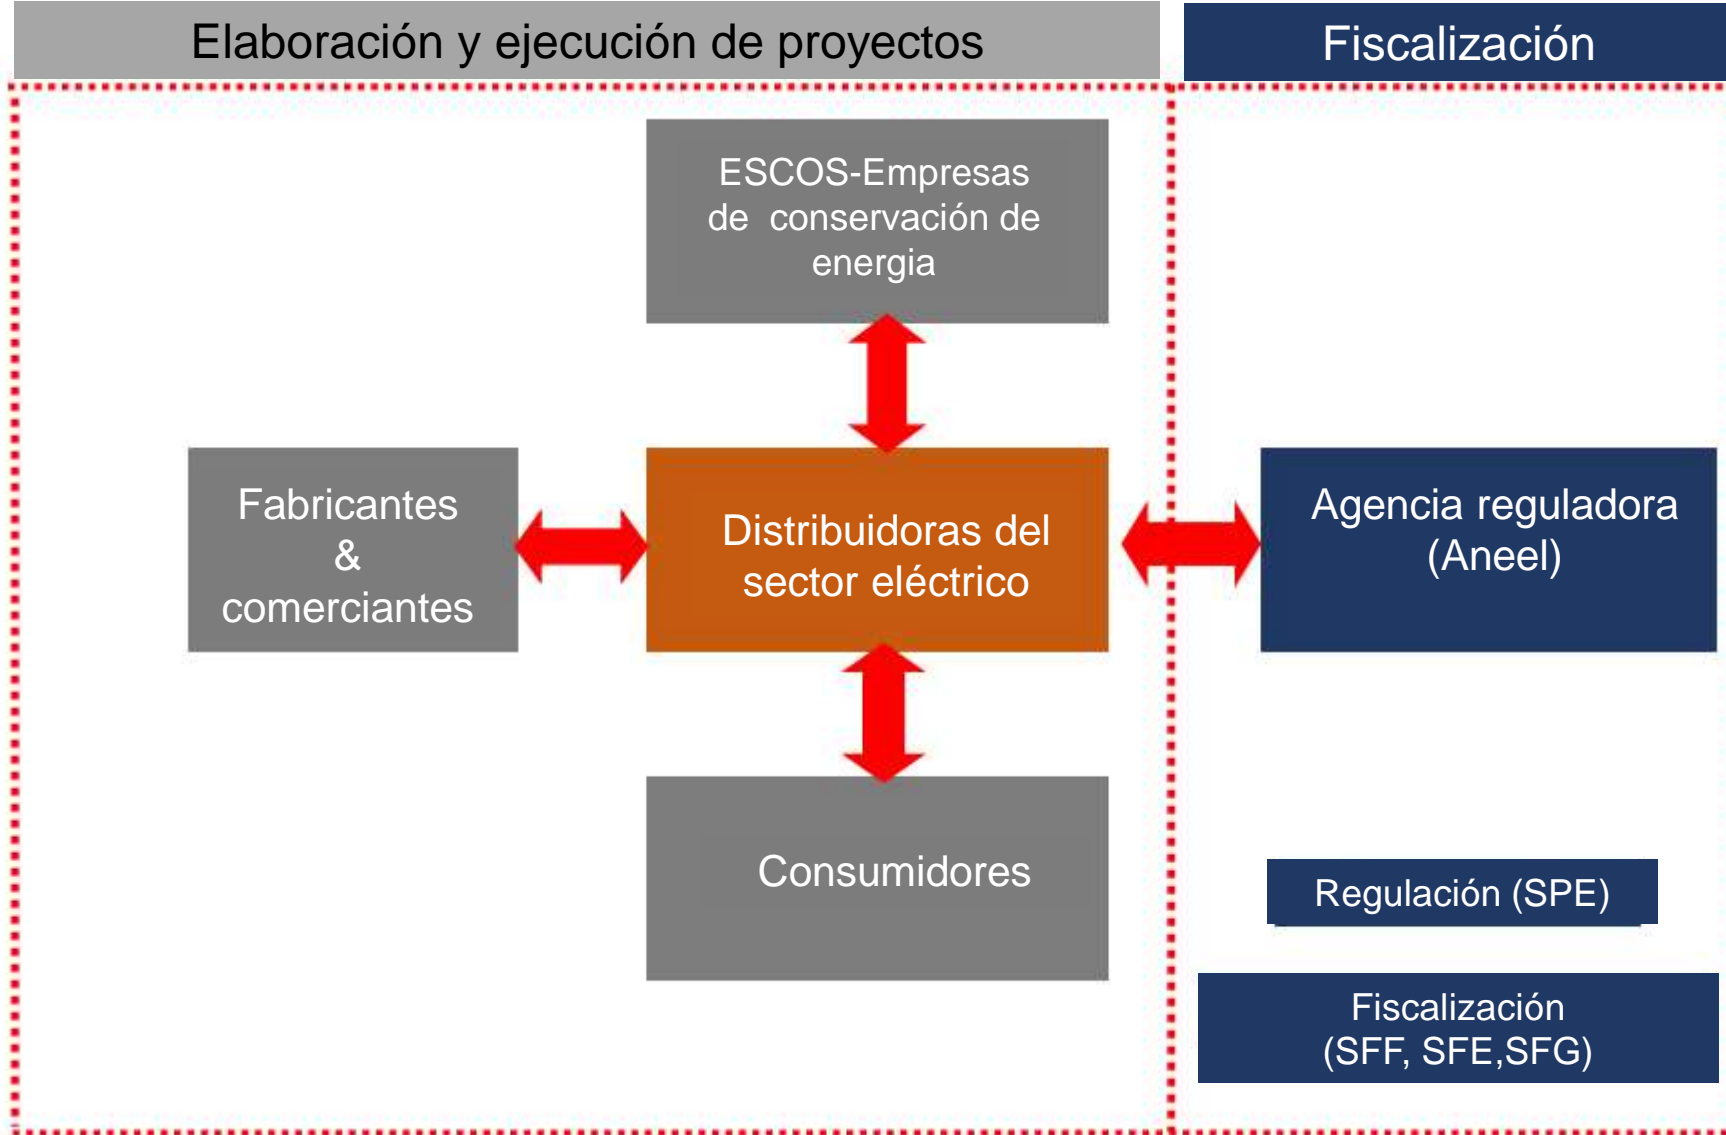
Elaboración y ejecución de proyectos

Fiscalización

ESCOS-Empresas de conservación de energia

Fabricantes & comerciantes

Distribuidoras del sector eléctrico

Agencia reguladora (Aneel)

Consumidores

Regulación (SPE)

Fiscalización (SFF, SFE,SFG)